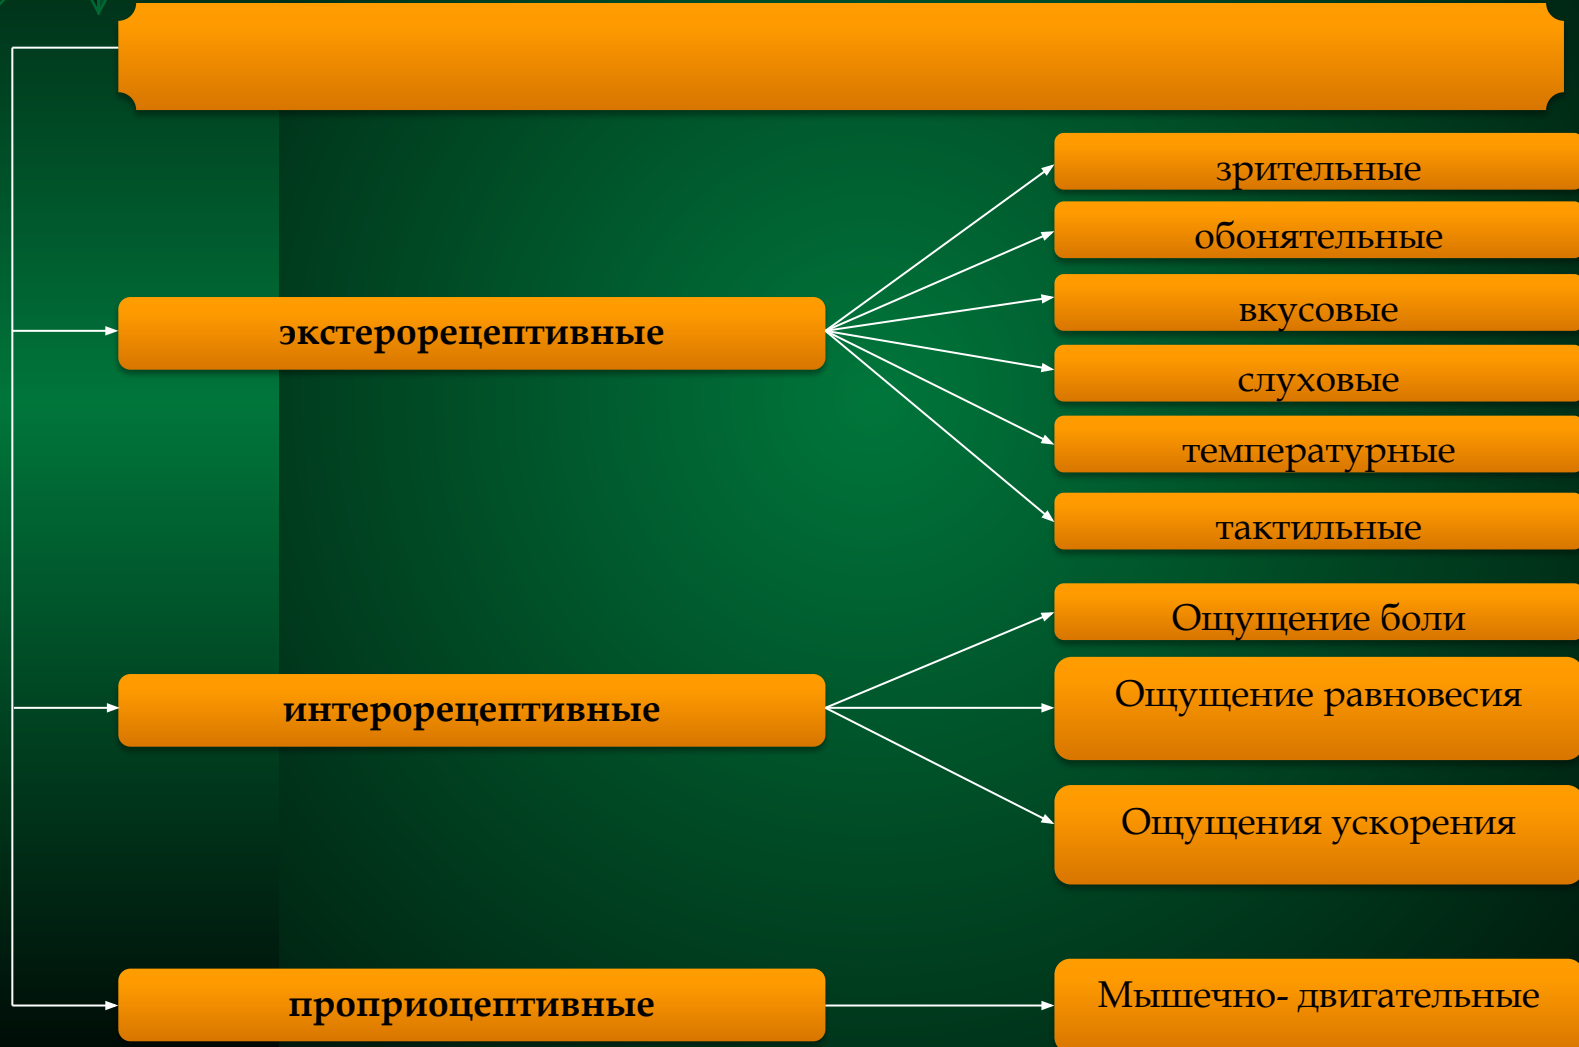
экстерорецептивные

зрительные

обонятельные

вкусовые

слуховые

температурные

тактильные

интерорецептивные

Ощущение боли

Ощущение равновесия

Ощущения ускорения

проприоцептивные

Мышечно- двигательные